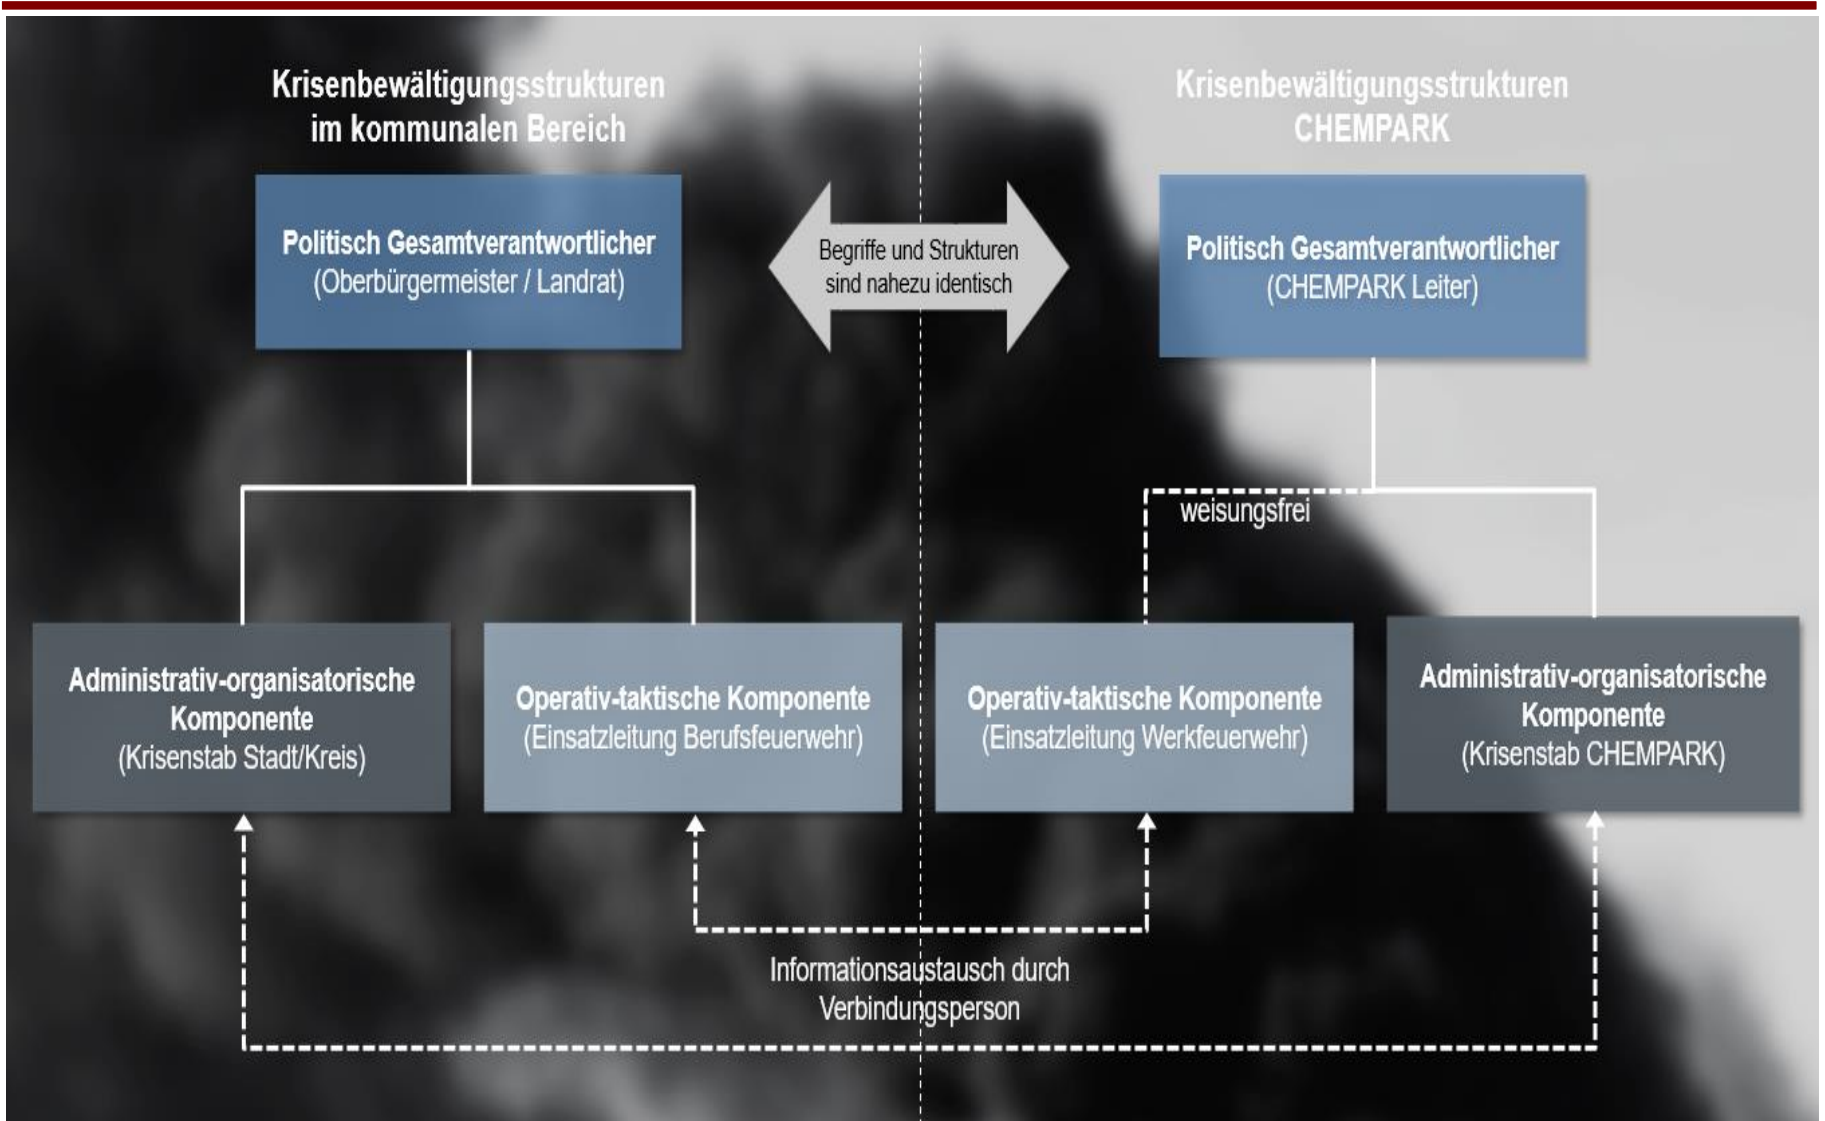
Krisenbewältigungsstrukturen im kommunalen Bereich

Krisenbewältigungsstrukturen CHEMPARK

Politisch Gesamtverantwortlicher (Oberbürgermeister / Landrat)

Begriffe und Strukturen sind nahezu identisch

Politisch Gesamtverantwortlicher (CHEMPARK Leiter)

weisungsfrei

Administrativ-organisatorische Komponente (Krisenstab Stadt/Kreis)

Operativ-taktische Komponente (Einsatzleitung Berufsfeuerwehr)

Operativ-taktische Komponente (Einsatzleitung Werkfeuerwehr)

Administrativ-organisatorische Komponente (Krisenstab CHEMPARK)

Informationsaustausch durch Verbindungsperson